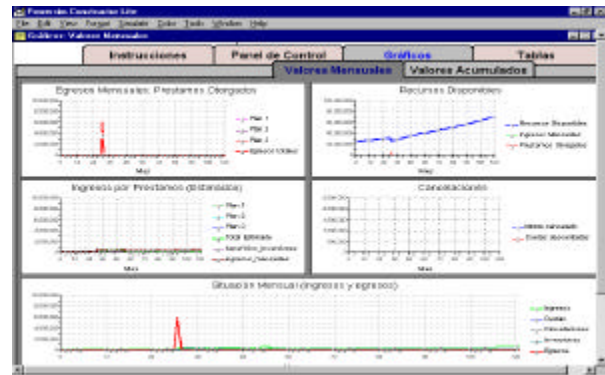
Powersim Constructor Lite
File Edit View Format Simulate Color Tools Window Help
Gráficos: Valores Mensuales

Instrucciones | Panel de Control | Gráficos | Tablas

Valores Mensuales | Valores Acumulados

Egresos Mensuales: Prestamos Otorgados
Plan 1
Plan 2
Plan 3
Egresos totales
Mes

Recursos Disponibles
Recursos Disponibles
Egresos Mensuales
Prestamos Otorgados

Ingresos por Prestamos (Estimados)
Plan 1
Plan 2
Plan 3
Total Estimado
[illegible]
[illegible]
Mes

Cancelaciones
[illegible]
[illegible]
Mes

Situacion Mensual (Ingresos y Egresos)
Ingresos
Cuotas
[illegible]
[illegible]
Egresos